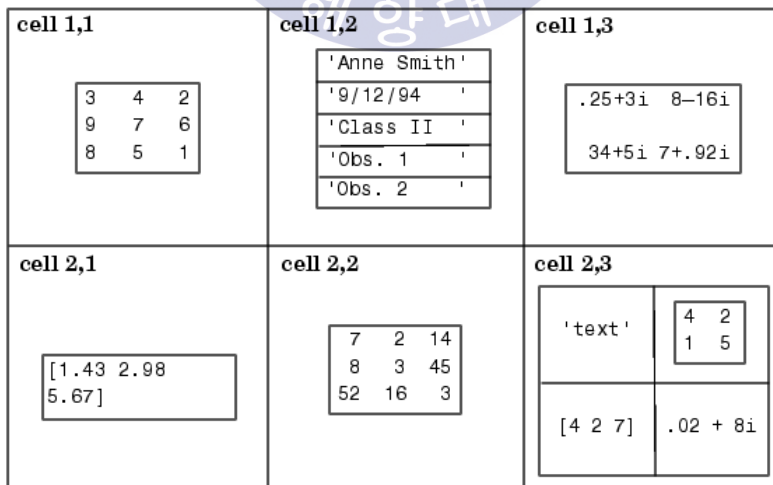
| cell 1,1 | cell 1,2 | cell 1,3 |
|---|---|---|
| 3 4 2<br>9 7 6<br>8 5 1 | 'Anne Smith'<br>'9/12/94 '<br>'Class II '<br>'Obs. 1 '<br>'Obs. 2 ' | .25+3i 8–16i<br>34+5i 7+.92i |
| **cell 2,1** | **cell 2,2** | **cell 2,3** |
| [1.43 2.98<br>5.67] | 7 2 14<br>8 3 45<br>52 16 3 | 'text' \| 4 2 / 1 5<br>[4 2 7] \| .02 + 8i |